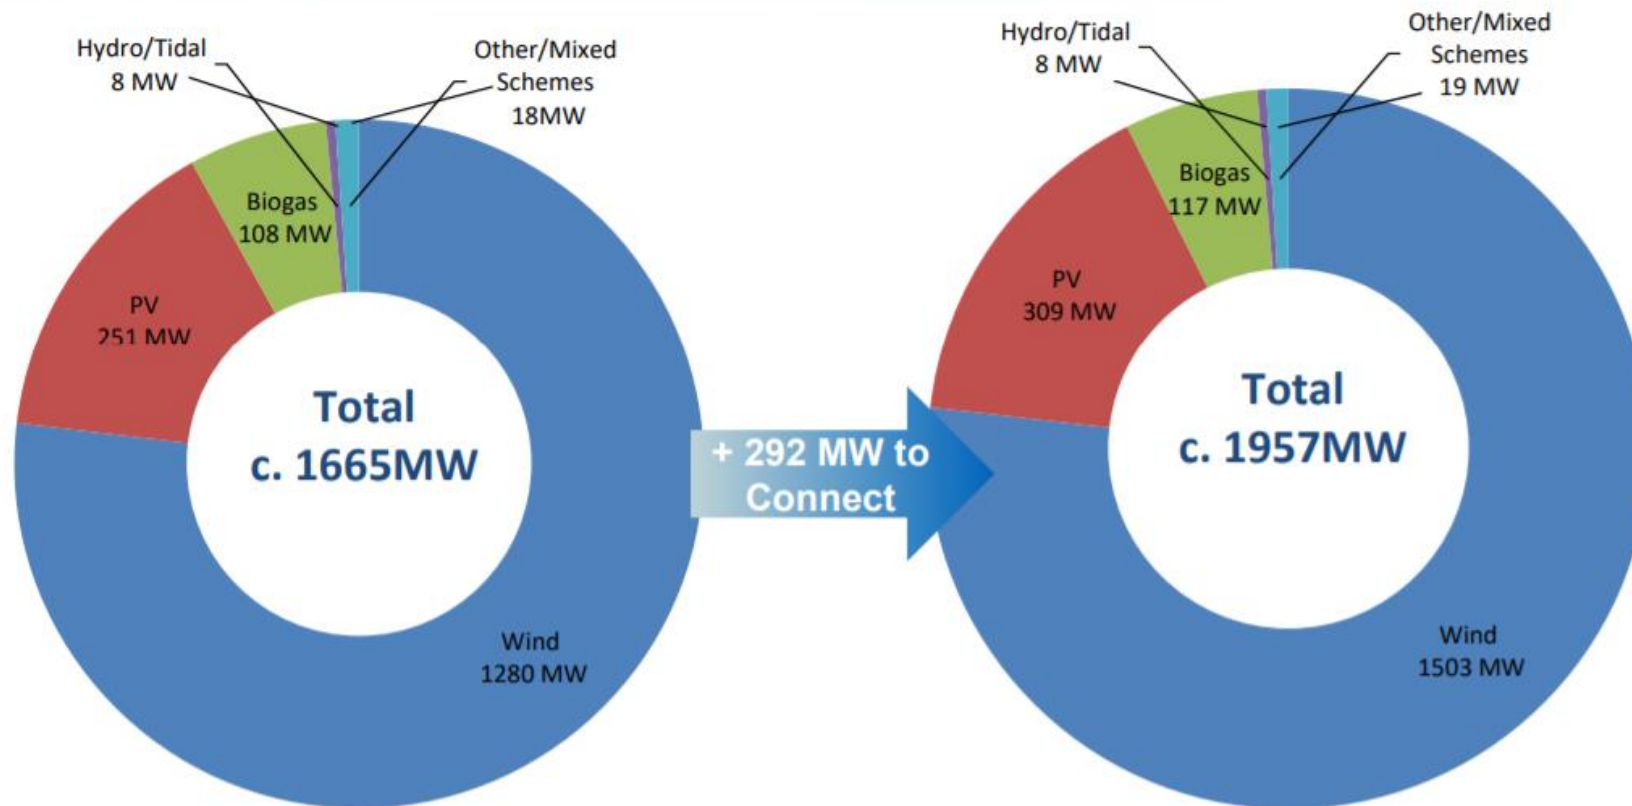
Hydro/Tidal
8 MW

Other/Mixed
Schemes
18MW

Biogas
108 MW

PV
251 MW

Total
c. 1665MW

Wind
1280 MW

+ 292 MW to
Connect

Hydro/Tidal
8 MW

Other/Mixed
Schemes
19 MW

Biogas
117 MW

PV
309 MW

Total
c. 1957MW

Wind
1503 MW